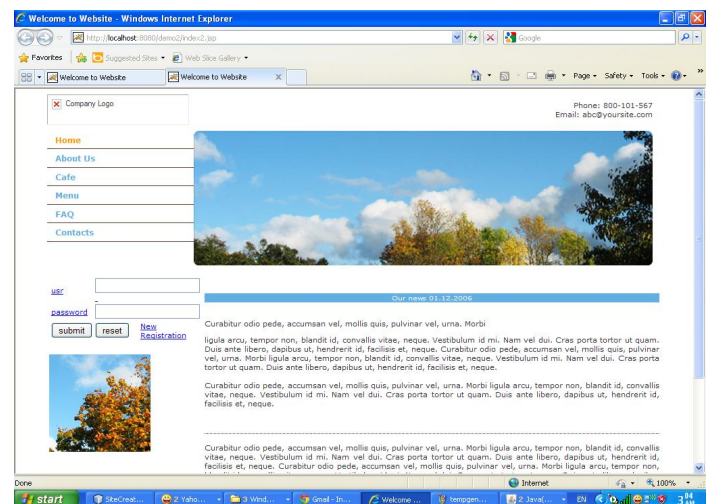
Welcome to Website - Windows Internet Explorer

http://localhost:8080/demo2/index2.jsp

Google

Favorites | Suggested Sites ▾ | Web Slice Gallery ▾

Welcome to Website | Welcome to Website

Page ▾ Safety ▾ Tools ▾

Company Logo

Phone: 800-101-567
Email: abc@yoursite.com

Home
About Us
Cafe
Menu
FAQ
Contacts

usr
password
submit reset New Registration

Our news 01.12.2006

Curabitur odio pede, accumsan vel, mollis quis, pulvinar vel, urna. Morbi

ligula arcu, tempor non, blandit id, convallis vitae, neque. Vestibulum id mi. Nam vel dui. Cras porta tortor ut quam. Duis ante libero, dapibus ut, hendrerit id, facilisis et, neque. Curabitur odio pede, accumsan vel, mollis quis, pulvinar vel, urna. Morbi ligula arcu, tempor non, blandit id, convallis vitae, neque. Vestibulum id mi. Nam vel dui. Cras porta tortor ut quam. Duis ante libero, dapibus ut, hendrerit id, facilisis et, neque.

Curabitur odio pede, accumsan vel, mollis quis, pulvinar vel, urna. Morbi ligula arcu, tempor non, blandit id, convallis vitae, neque. Vestibulum id mi. Nam vel dui. Cras porta tortor ut quam. Duis ante libero, dapibus ut, hendrerit id, facilisis et, neque.

Curabitur odio pede, accumsan vel, mollis quis, pulvinar vel, urna. Morbi ligula arcu, tempor non, blandit id, convallis vitae, neque. Vestibulum id mi. Nam vel dui. Cras porta tortor ut quam. Duis ante libero, dapibus ut, hendrerit id, facilisis et, neque. Curabitur odio pede, accumsan vel, mollis quis, pulvinar vel, urna. Morbi ligula arcu, tempor non,

Done | Internet | 100%

start | SiteCreat... | 2 Yaho... | 3 Wind... | Gmail - In... | Welcome ... | tempgen... | 2 Java(... | EN | 3:04